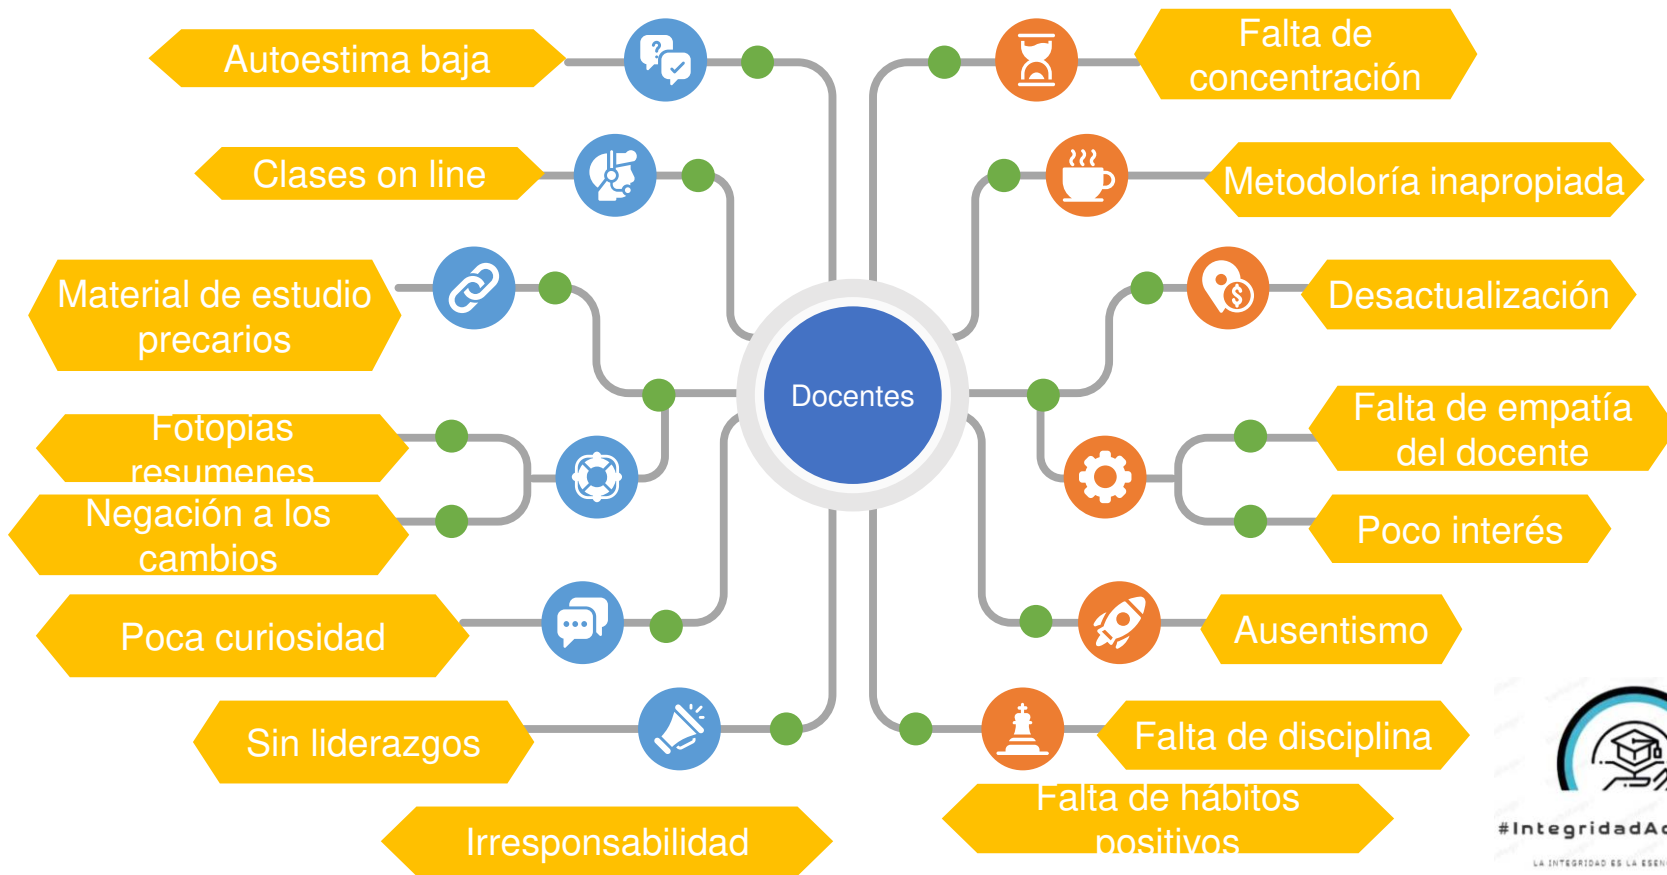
Autoestima baja

Clases on line

Material de estudio precarios

Fotopias resumenes

Negación a los cambios

Poca curiosidad

Sin liderazgos

Irresponsabilidad

Docentes

Falta de concentración

Metodoloría inapropiada

Desactualización

Falta de empatía del docente

Poco interés

Ausentismo

Falta de disciplina

Falta de hábitos positivos

#IntegridadA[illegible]

LA INTEGRIDAD ES LA ESEN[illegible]